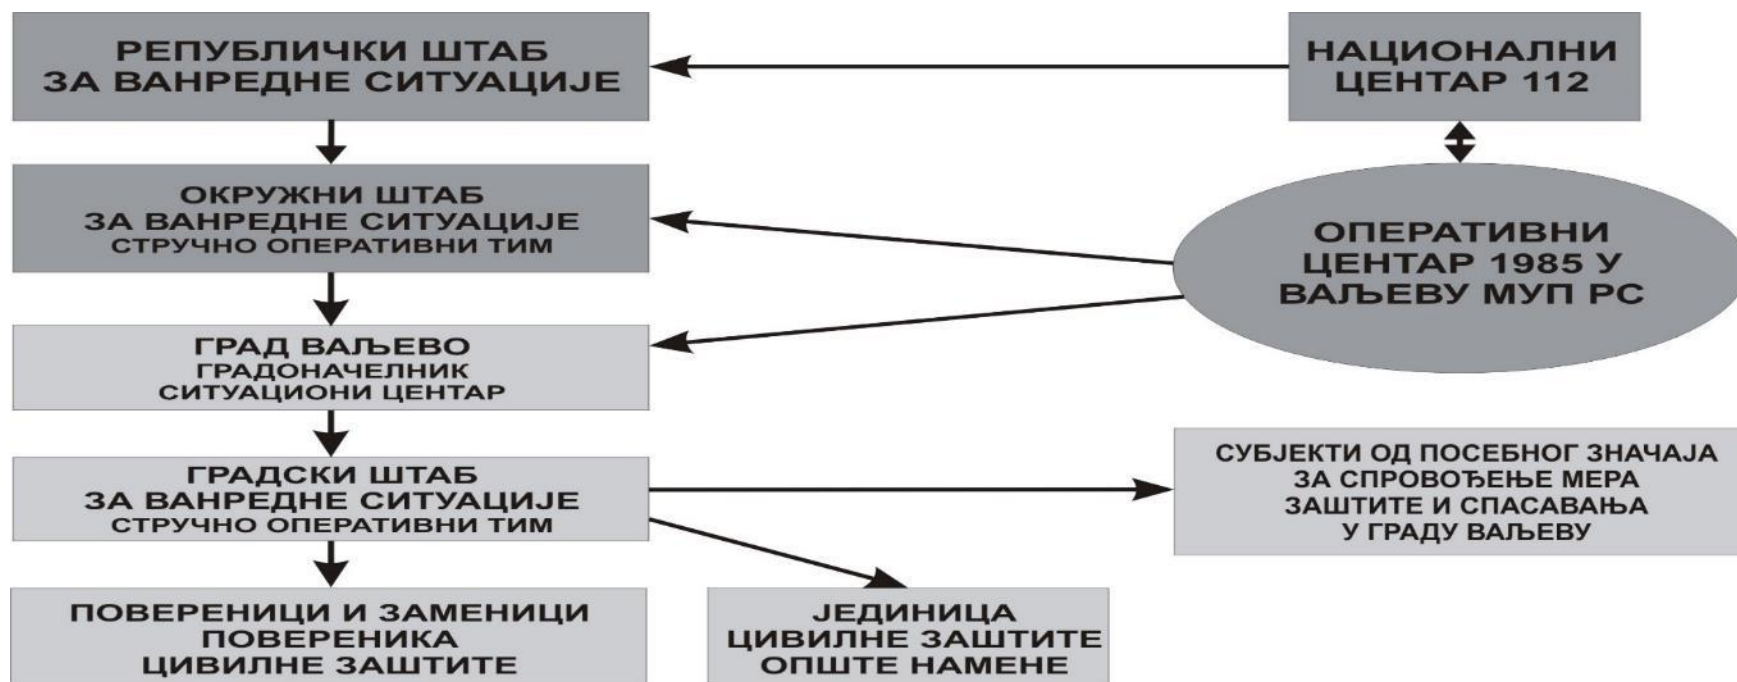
РЕПУБЛИЧКИ ШТАБ
ЗА ВАНРЕДНЕ СИТУАЦИЈЕ

НАЦИОНАЛНИ
ЦЕНТАР 112

ОКРУЖНИ ШТАБ
ЗА ВАНРЕДНЕ СИТУАЦИЈЕ
СТРУЧНО ОПЕРАТИВНИ ТИМ

ОПЕРАТИВНИ
ЦЕНТАР 1985 У
ВАЉЕВУ МУП РС

ГРАД ВАЉЕВО
ГРАДОНАЧЕЛНИК
СИТУАЦИОНИ ЦЕНТАР

ГРАДСКИ ШТАБ
ЗА ВАНРЕДНЕ СИТУАЦИЈЕ
СТРУЧНО ОПЕРАТИВНИ ТИМ

СУБЈЕКТИ ОД ПОСЕБНОГ ЗНАЧАЈА
ЗА СПРОВОЂЕЊЕ МЕРА
ЗАШТИТЕ И СПАСАВАЊА
У ГРАДУ ВАЉЕВУ

ПОВЕРЕНИЦИ И ЗАМЕНИЦИ
ПОВЕРЕНИКА
ЦИВИЛНЕ ЗАШТИТЕ

ЈЕДИНИЦА
ЦИВИЛНЕ ЗАШТИТЕ
ОПШТЕ НАМЕНЕ